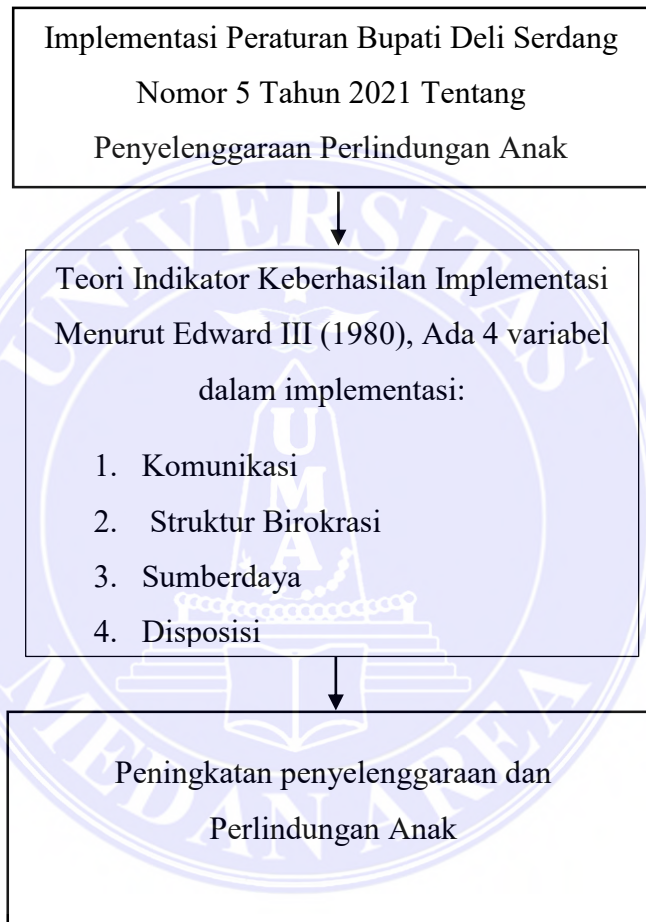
Implementasi Peraturan Bupati Deli Serdang Nomor 5 Tahun 2021 Tentang Penyelenggaraan Perlindungan Anak

Teori Indikator Keberhasilan Implementasi Menurut Edward III (1980), Ada 4 variabel dalam implementasi:

1. Komunikasi
2. Struktur Birokrasi
3. Sumberdaya
4. Disposisi

Peningkatan penyelenggaraan dan Perlindungan Anak

UNIVERSITAS MEDAN AREA
UMA